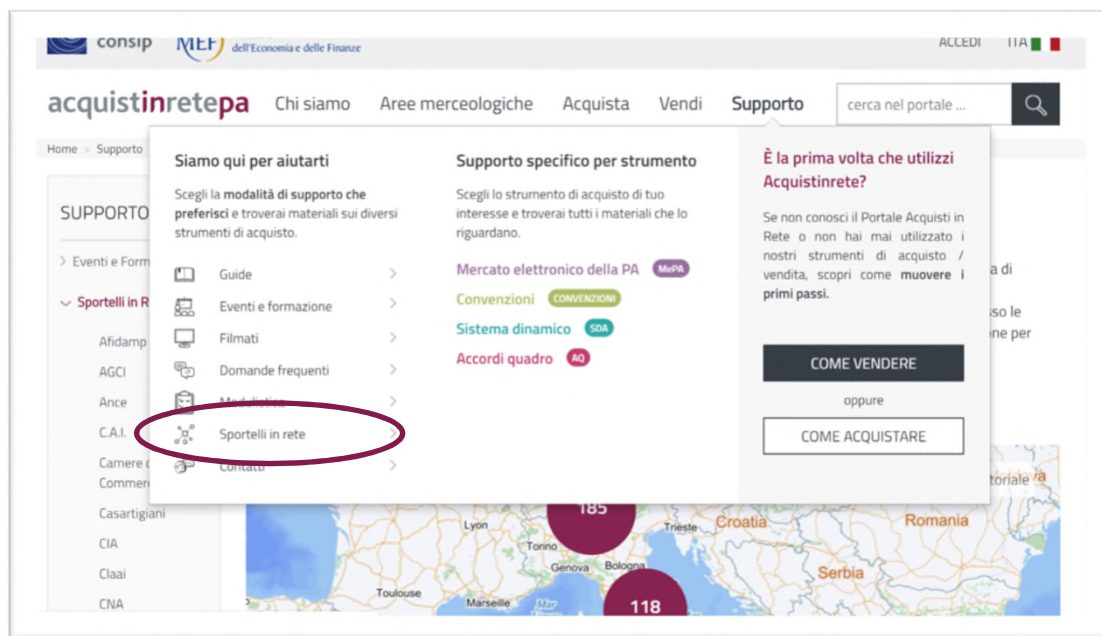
consip MEF dell'Economia e delle Finanze ACCEDI ITA

acquistinretepa Chi siamo Aree merceologiche Acquista Vendi Supporto cerca nel portale ...

Home > Supporto

SUPPORTO

> Eventi e Form

Sportelli in R

Afidamp
AGCI
Ance
C.A.I.
Camere
Commer
Casartigiani
CIA
Claai
CNA

Siamo qui per aiutarti

Scegli la **modalità di supporto che preferisci** e troverai materiali sui diversi strumenti di acquisto.

Guide
Eventi e formazione
Filmati
Domande frequenti
Modulistica
Sportelli in rete
Contatti

Supporto specifico per strumento

Scegli lo strumento di acquisto di tuo interesse e troverai tutti i materiali che lo riguardano.

Mercato elettronico della PA MePA
Convenzioni CONVENZIONI
Sistema dinamico SDA
Accordi quadro AQ

È la prima volta che utilizzi Acquistinrete?

Se non conosci il Portale Acquisti in Rete o non hai mai utilizzato i nostri strumenti di acquisto / vendita, scopri come **muovere i primi passi.**

COME VENDERE

oppure

COME ACQUISTARE

a di
so le
ne per
toriale

185
118
Lyon Torino Trieste Croatia Romania Genova Bologna Serbia Toulouse Marseille Mar